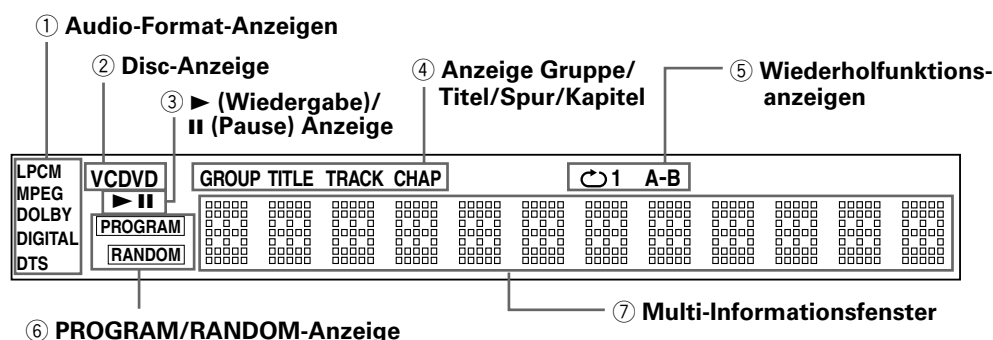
① Audio-Format-Anzeigen

② Disc-Anzeige

③ ► (Wiedergabe)/ ❚❚ (Pause) Anzeige

④ Anzeige Gruppe/ Titel/Spur/Kapitel

⑤ Wiederholfunktionsanzeigen

LPCM
MPEG
DOLBY
DIGITAL
DTS

VCDVD

► ❚❚

PROGRAM

RANDOM

GROUP TITLE TRACK CHAP

↻1 A-B

⑦ Multi-Informationsfenster

⑥ PROGRAM/RANDOM-Anzeige